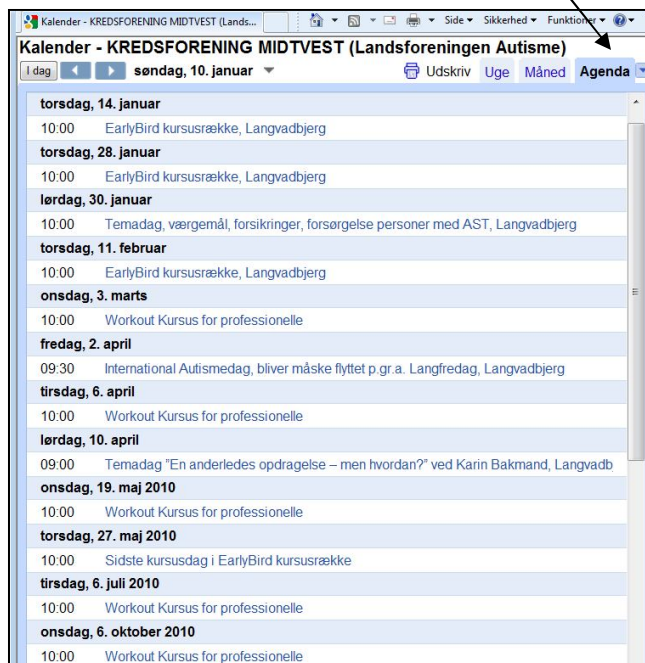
Kalender - KREDSFORENING MIDTVEST (Lands...

Side ▾ Sikkerhed ▾ Funktioner ▾

Kalender - KREDSFORENING MIDTVEST (Landsforeningen Autisme)

I dag søndag, 10. januar

Udskriv Uge Måned Agenda

torsdag, 14. januar
10:00 EarlyBird kursusrække, Langvadbjerg
torsdag, 28. januar
10:00 EarlyBird kursusrække, Langvadbjerg
lørdag, 30. januar
10:00 Temadag, værgemål, forsikringer, forsørgelse personer med AST, Langvadbjerg
torsdag, 11. februar
10:00 EarlyBird kursusrække, Langvadbjerg
onsdag, 3. marts
10:00 Workout Kursus for professionelle
fredag, 2. april
09:30 International Autismedag, bliver måske flyttet p.gr.a. Langfredag, Langvadbjerg
tirsdag, 6. april
10:00 Workout Kursus for professionelle
lørdag, 10. april
09:00 Temadag "En anderledes opdragelse – men hvordan?" ved Karin Bakmand, Langvadb
onsdag, 19. maj 2010
10:00 Workout Kursus for professionelle
torsdag, 27. maj 2010
10:00 Sidste kursusdag i EarlyBird kursusrække
tirsdag, 6. juli 2010
10:00 Workout Kursus for professionelle
onsdag, 6. oktober 2010
10:00 Workout Kursus for professionelle